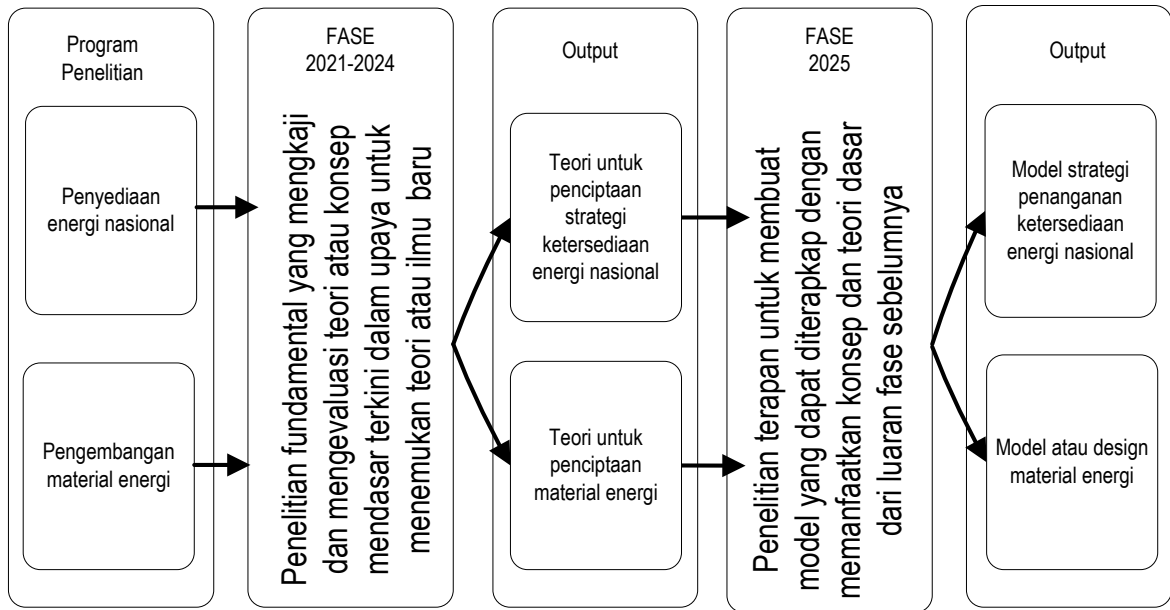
Program Penelitian

Penyediaan energi nasional

Pengembangan material energi

FASE 2021-2024

Penelitian fundamental yang mengkaji dan mengevaluasi teori atau konsep mendasar terkini dalam upaya untuk menemukan teori atau ilmu baru

Output

Teori untuk penciptaan strategi ketersediaan energi nasional

Teori untuk penciptaan material energi

FASE 2025

Penelitian terapan untuk membuat model yang dapat diterapkap dengan memanfaatkan konsep dan teori dasar dari luaran fase sebelumnya

Output

Model strategi penanganan ketersediaan energi nasional

Model atau design material energi